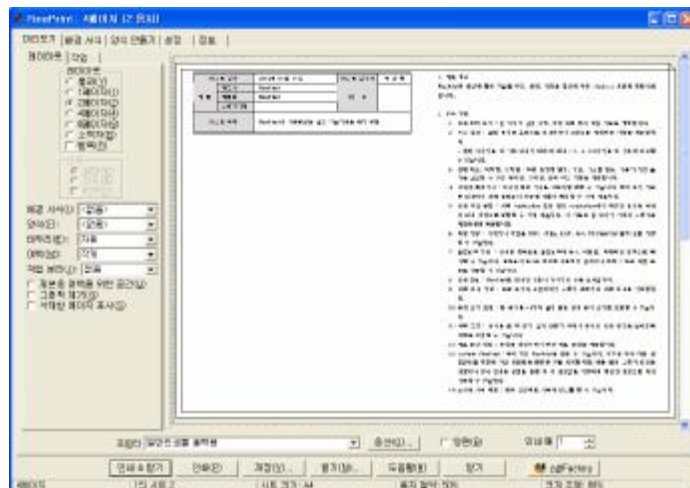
FinePrint - 페이지 1/2 인쇄

미리보기 | 용품 서식 | 양식 만들기 | 설정 | 정보 |

레이아웃 | 작업 |

레이아웃
1 페이지
2 페이지
4 페이지
8 페이지
소책자
봉투

용지 서식: (없음)
양식: (없음)
머리글: 자동
여백: 자동
제본 여백: 없음
빈 페이지 제거
지정된 페이지 조사

프린터: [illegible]
속성(P)...
양면
매수: 1

인쇄 & 닫기 | 인쇄 | 저장 | 열기 | 도움말 | 닫기 | FinePrint

페이지: 1 | 1/2 시트 2 | 시트 크기: A4 | 용지 절약: 50% | 잉크 절약: 0%